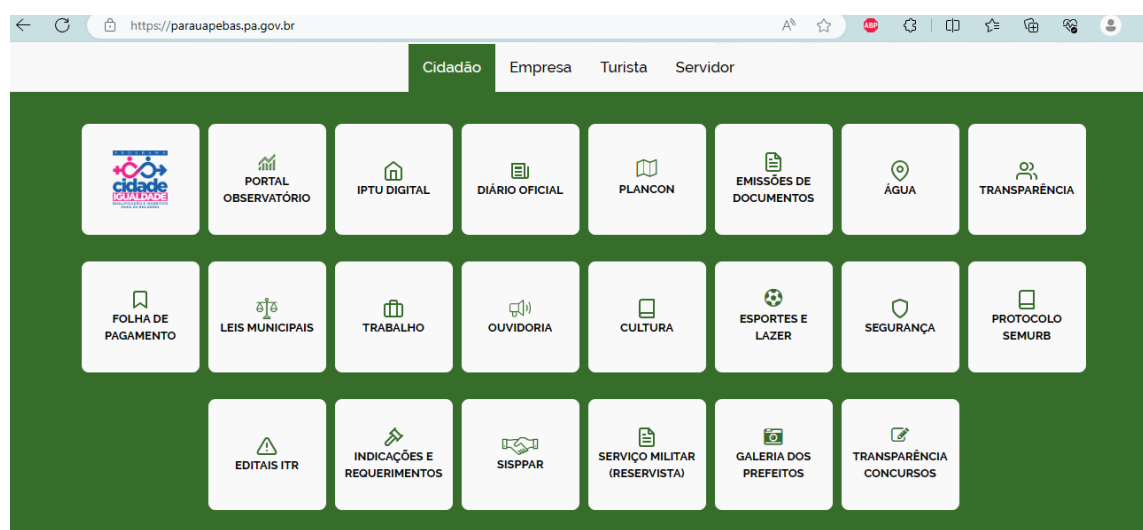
https://parauapebas.pa.gov.br

Cidadão Empresa Turista Servidor

cidade IGUALDADE

PORTAL OBSERVATÓRIO

IPTU DIGITAL

DIÁRIO OFICIAL

PLANCON

EMISSÕES DE DOCUMENTOS

ÁGUA

TRANSPARÊNCIA

FOLHA DE PAGAMENTO

LEIS MUNICIPAIS

TRABALHO

OUVIDORIA

CULTURA

ESPORTES E LAZER

SEGURANÇA

PROTOCOLO SEMURB

EDITAIS ITR

INDICAÇÕES E REQUERIMENTOS

SISPPAR

SERVIÇO MILITAR (RESERVISTA)

GALERIA DOS PREFEITOS

TRANSPARÊNCIA CONCURSOS